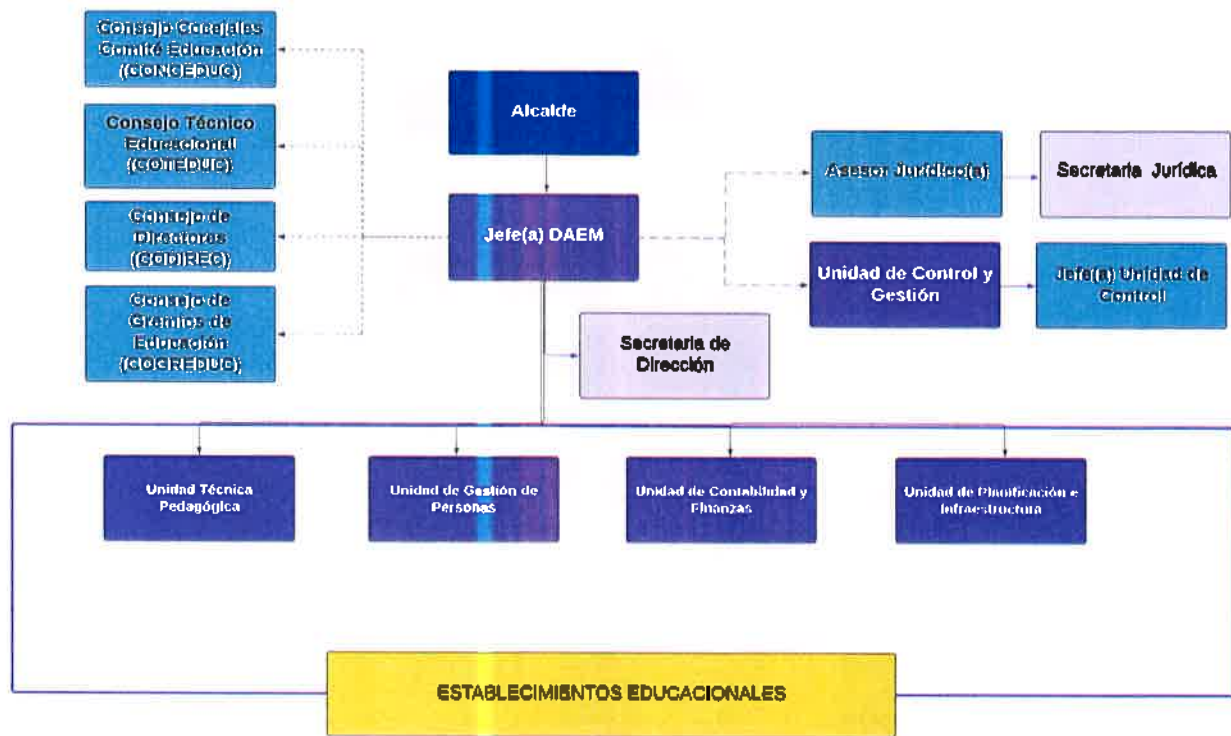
Consejo Concejales Comité Educación (CONCEDUC)

Consejo Técnico Educacional (COTEDUC)

Consejo de Directores (CODIREC)

Consejo de Gremios de Educación (COGREDUC)

Alcalde

Jefe(a) DAEM

Secretaria de Dirección

Asesor Jurídico(a)

Secretaria Jurídica

Unidad de Control y Gestión

Jefe(a) Unidad de Control

Unidad Técnica Pedagógica

Unidad de Gestión de Personas

Unidad de Contabilidad y Finanzas

Unidad de Planificación e Infraestructura

ESTABLECIMIENTOS EDUCACIONALES